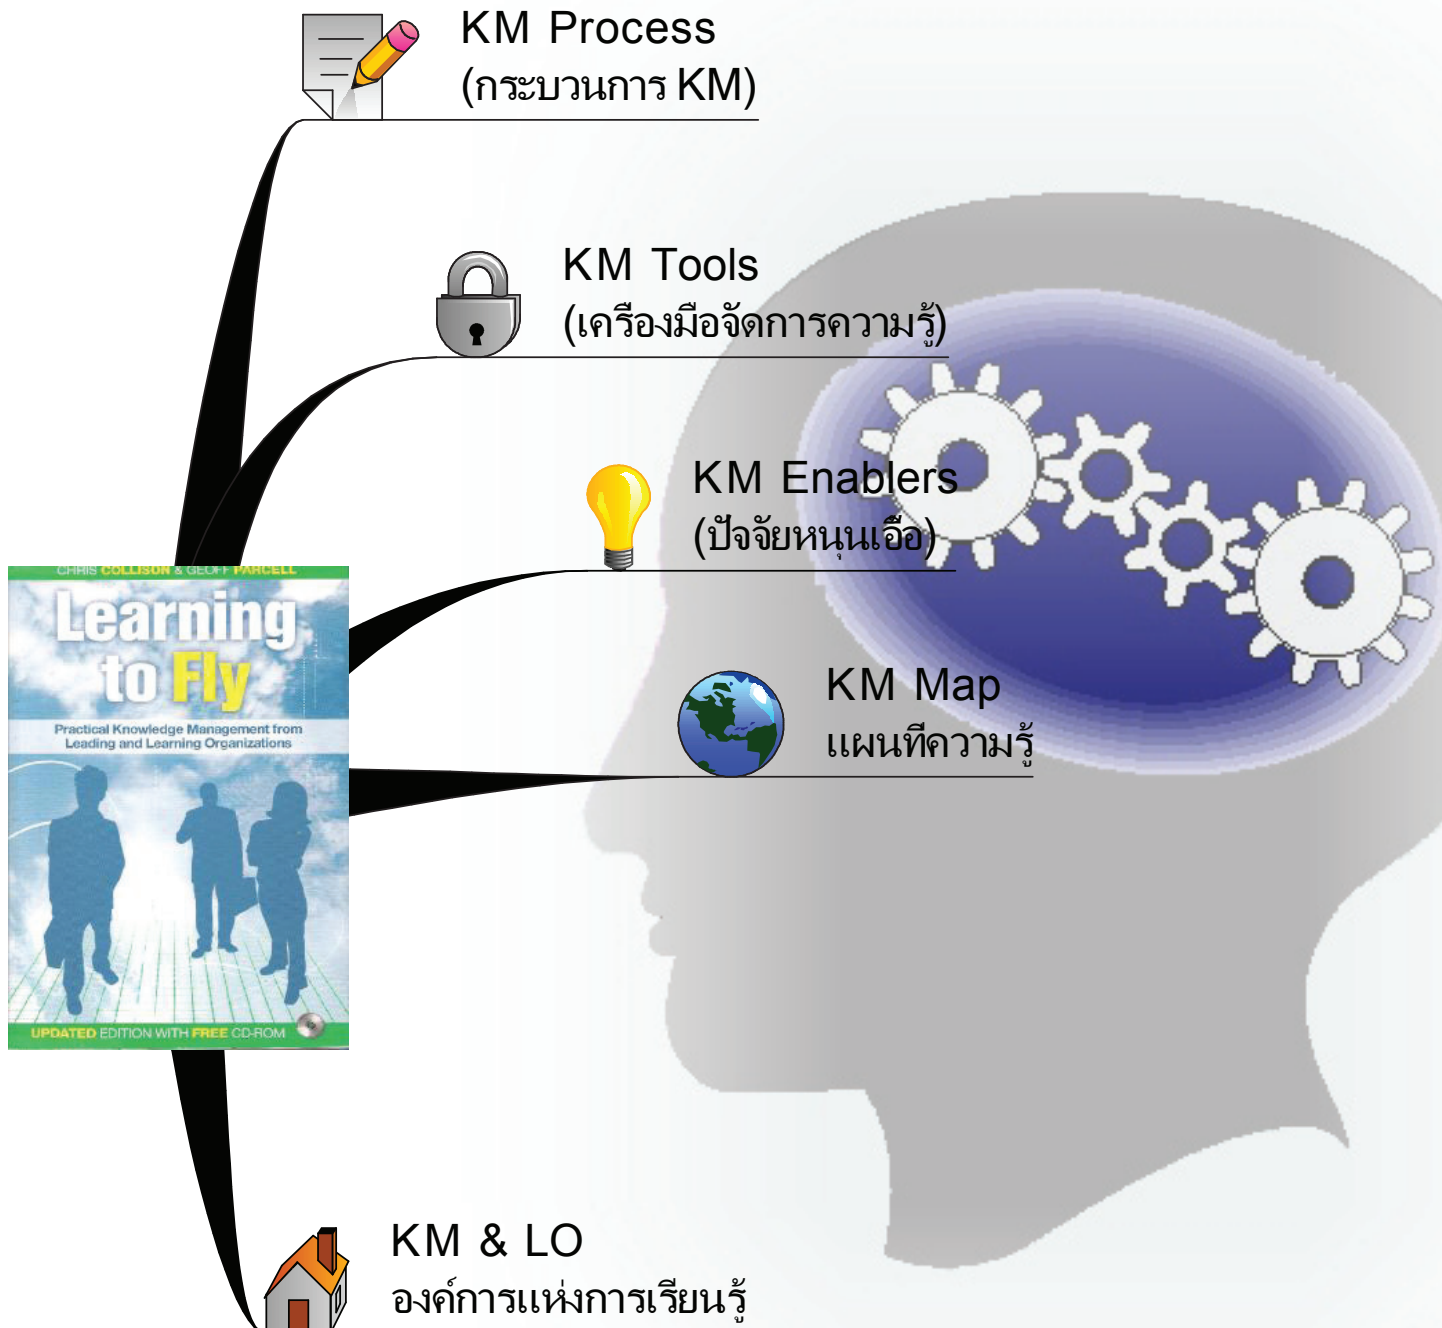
KM Process
(กระบวนการ KM)

KM Tools
(เครื่องมือจัดการความรู้)

KM Enablers
(ปัจจัยหนุนเอื้อ)

KM Map
แผนที่ความรู้

CHRIS COLLISON & GEOFF PARCELL
Learning to Fly
Practical Knowledge Management from Leading and Learning Organizations
UPDATED EDITION WITH FREE CD-ROM

KM & LO
องค์การแห่งการเรียนรู้